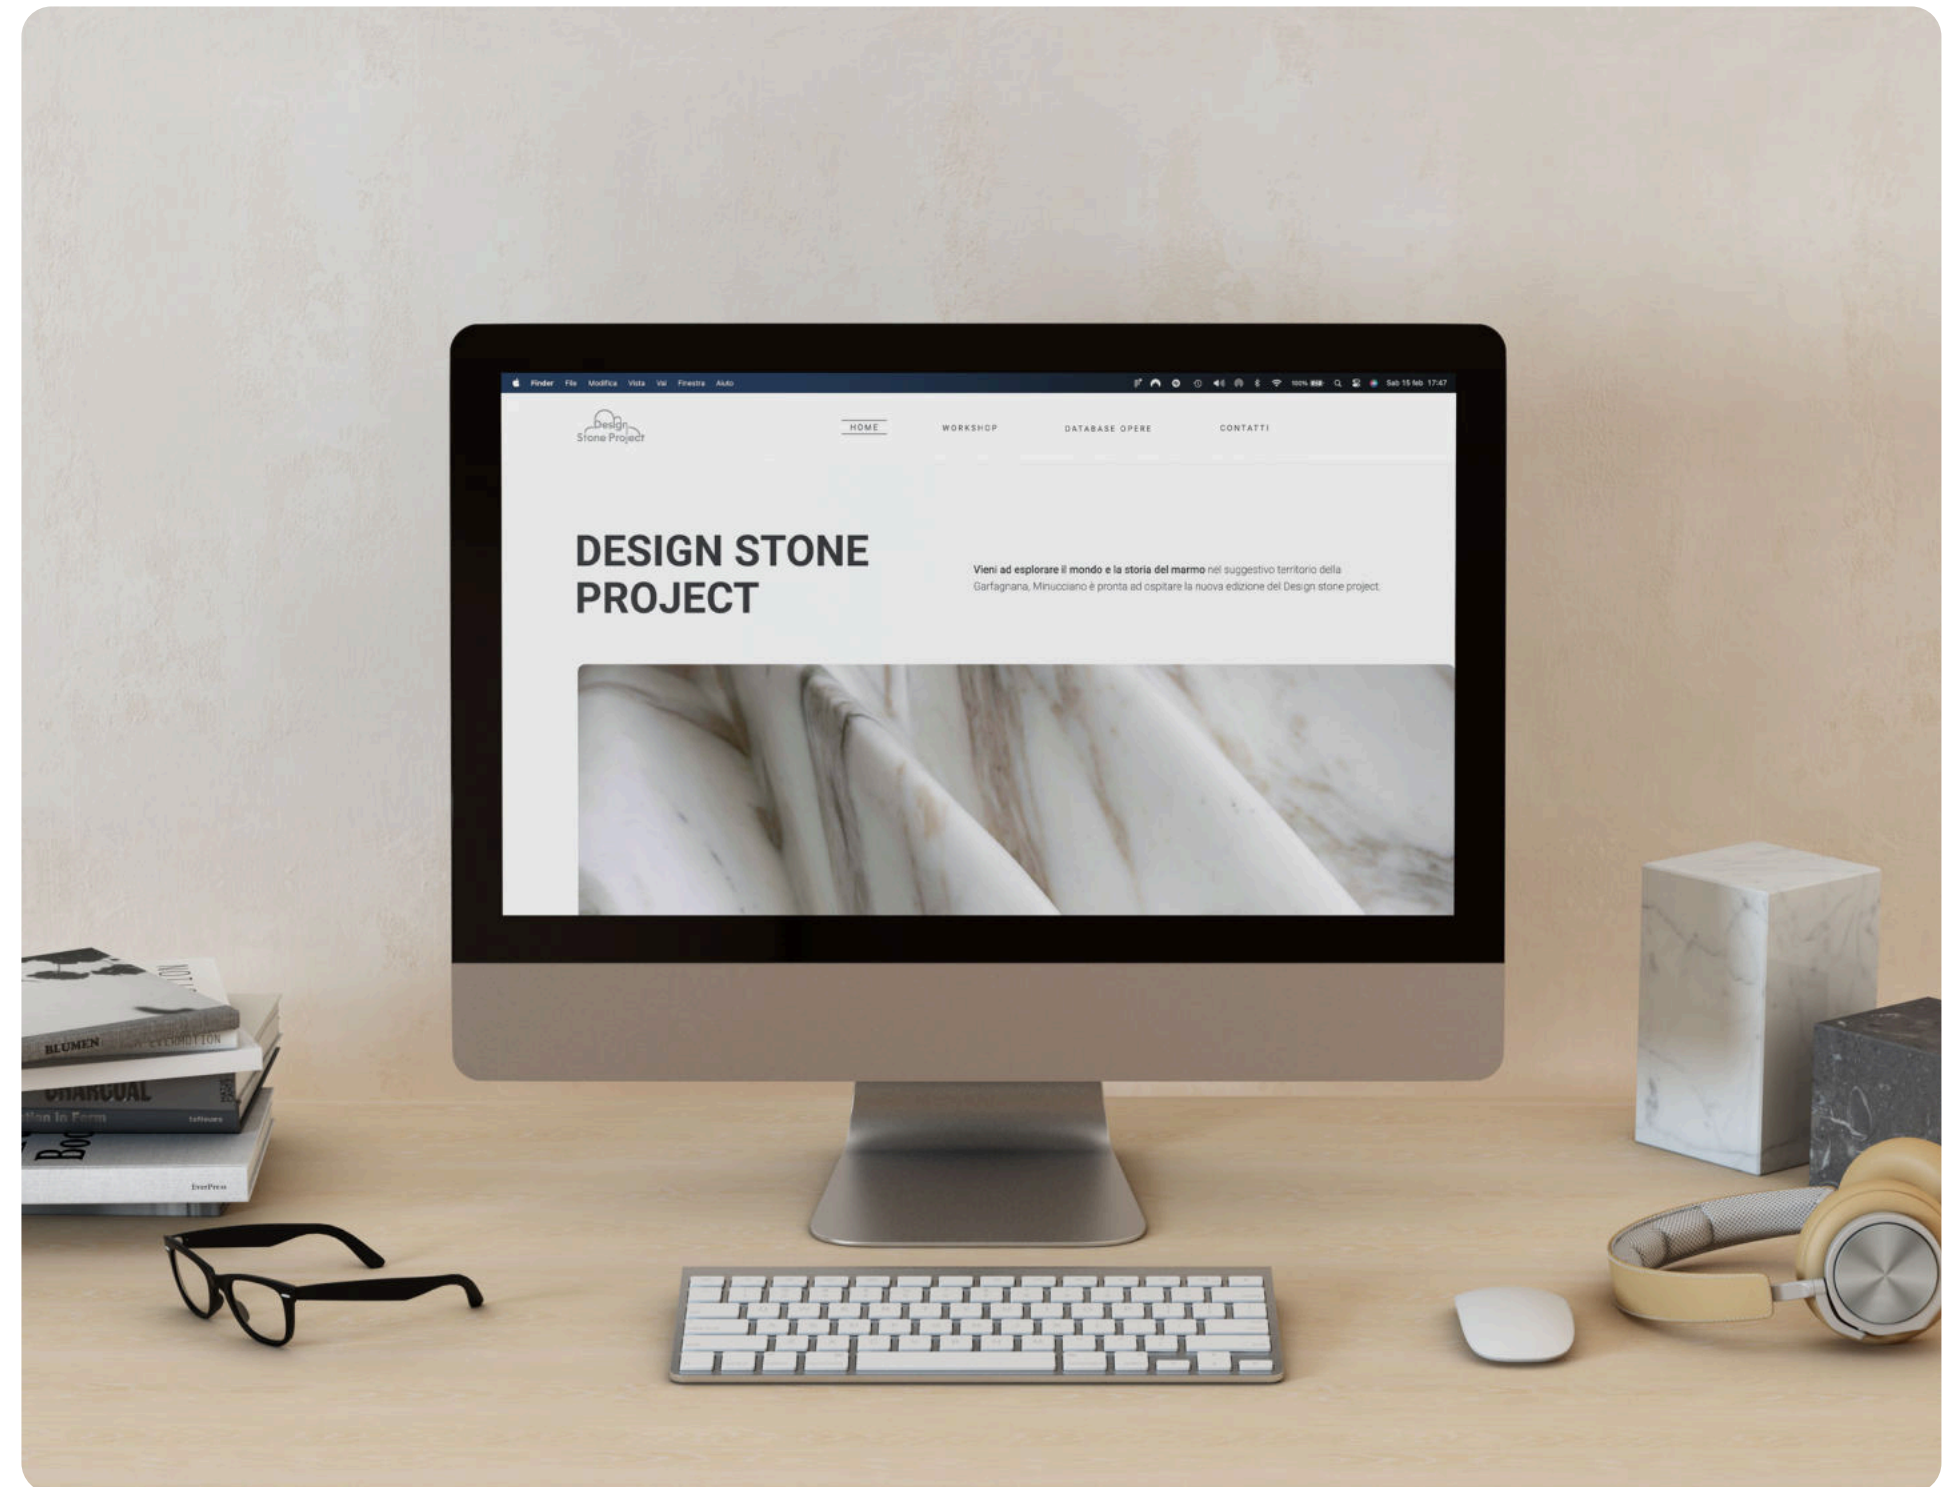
Finder File Modifica Vista Vai Finestra Aiuto

100% Sab 15 feb 17:47

Design Stone Project

HOME WORKSHOP DATABASE OPERE CONTATTI

DESIGN STONE PROJECT

Vieni ad esplorare il mondo e la storia del marmo nel suggestivo territorio della Garfagnana, Minucciano è pronta ad ospitare la nuova edizione del Design stone project

BLUMEN

EVOLUTION

CHARCOAL

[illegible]ion in Form

Bo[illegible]

EverPress